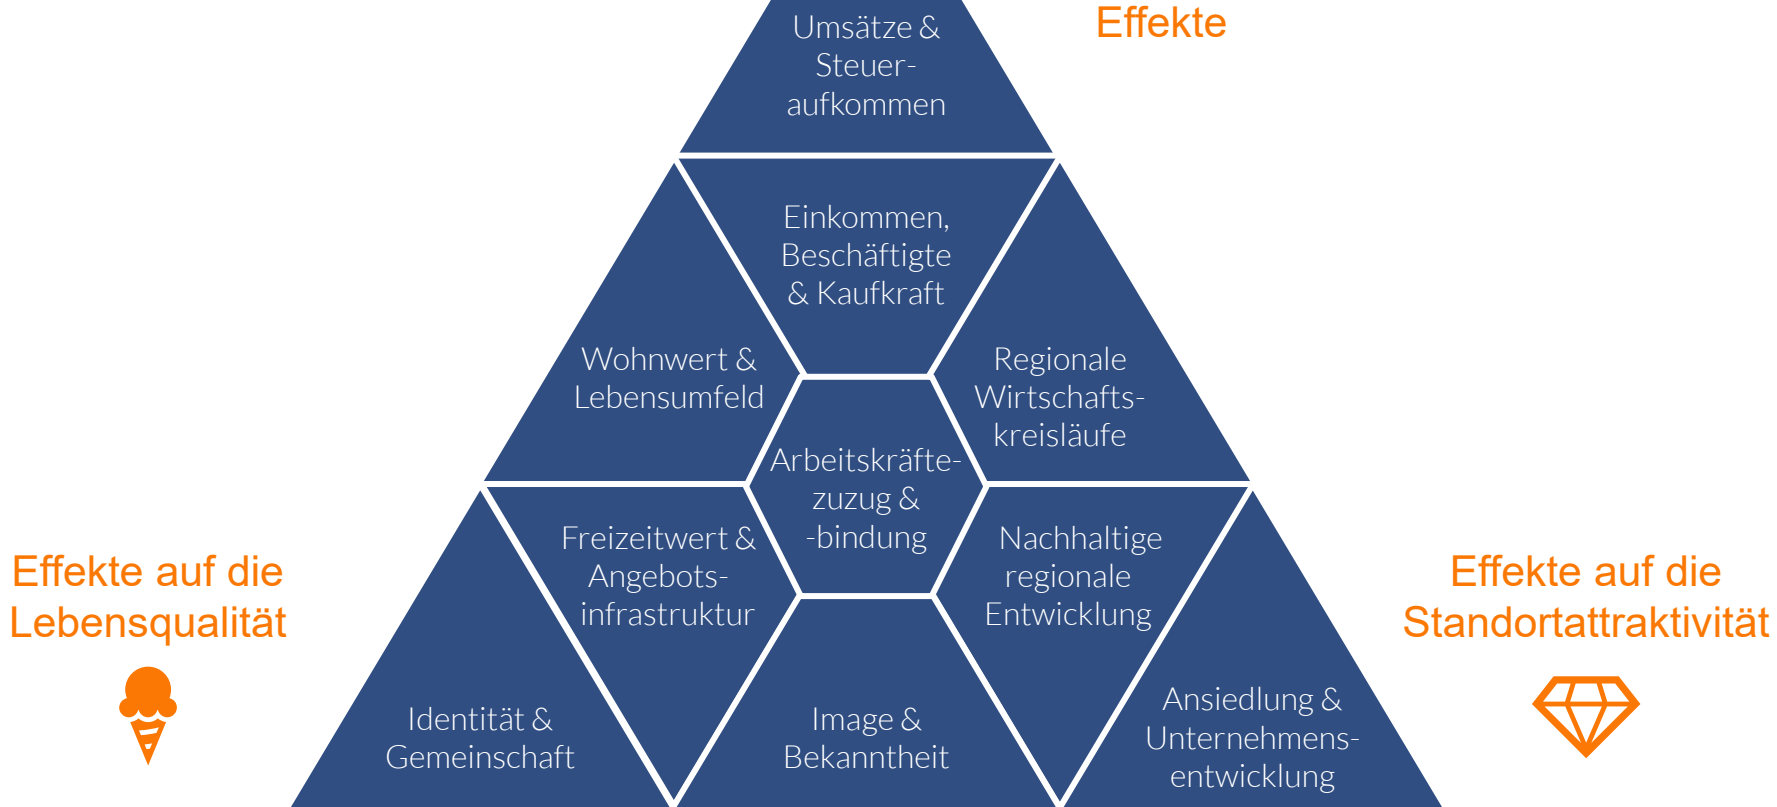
Effekte

Umsätze & Steueraufkommen

Einkommen, Beschäftigte & Kaufkraft

Wohnwert & Lebensumfeld

Regionale Wirtschaftskreisläufe

Arbeitskräftezuzug & -bindung

Freizeitwert & Angebotsinfrastruktur

Nachhaltige regionale Entwicklung

Effekte auf die Lebensqualität

Effekte auf die Standortattraktivität

Identität & Gemeinschaft

Image & Bekanntheit

Ansiedlung & Unternehmensentwicklung